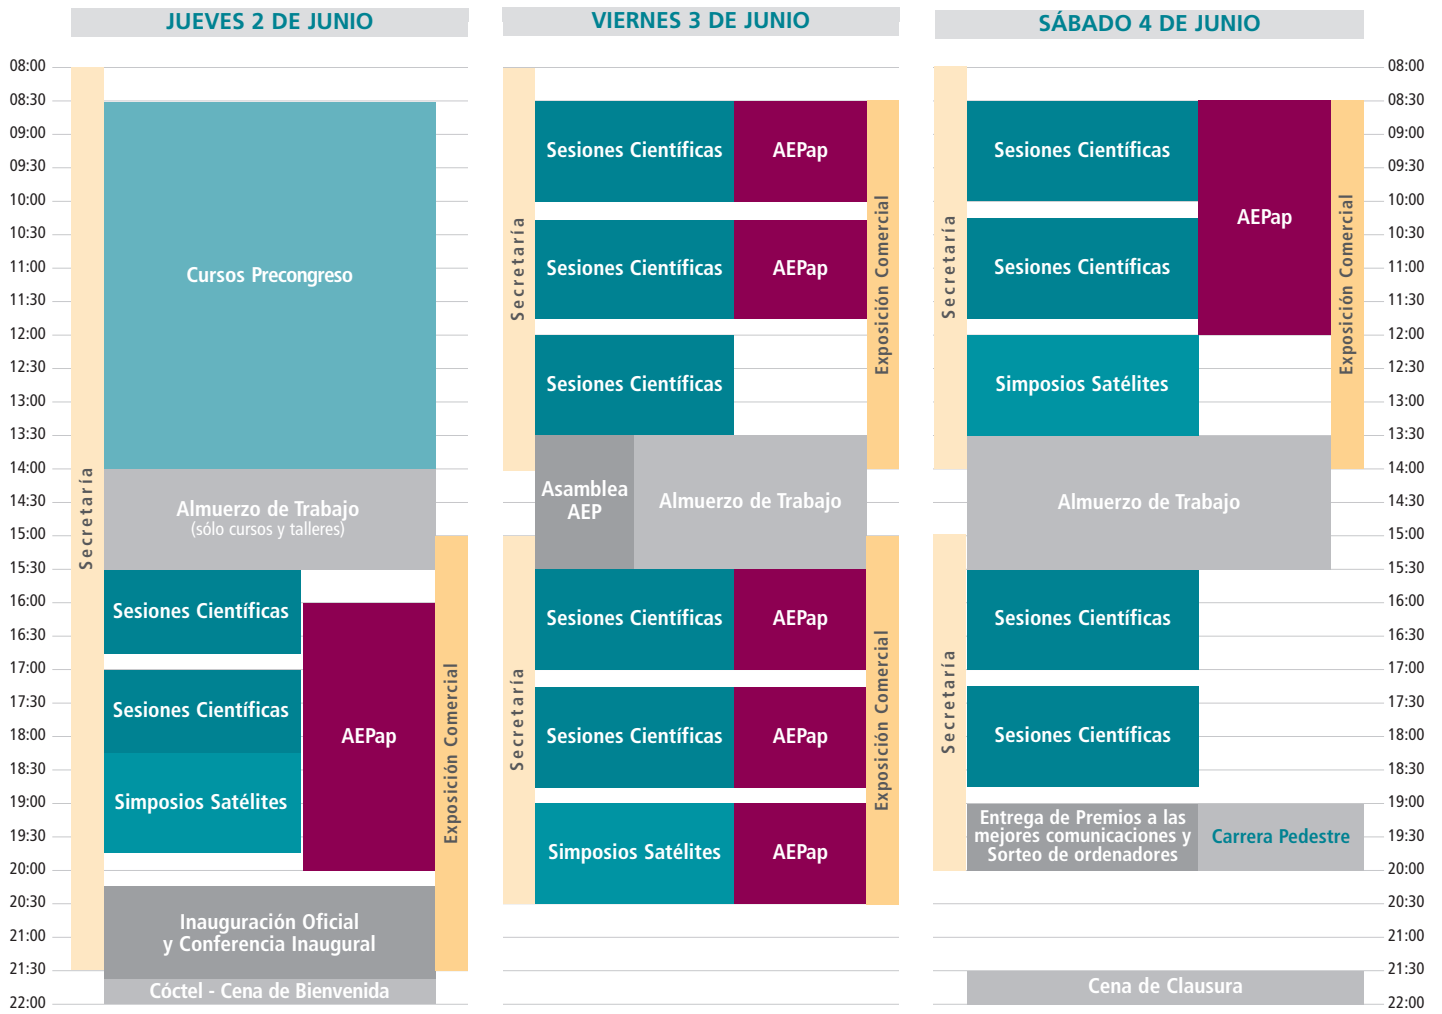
JUEVES 2 DE JUNIO

VIERNES 3 DE JUNIO

SÁBADO 4 DE JUNIO

08:00
08:30
09:00
09:30
10:00
10:30
11:00
11:30
12:00
12:30
13:00
13:30
14:00
14:30
15:00
15:30
16:00
16:30
17:00
17:30
18:00
18:30
19:00
19:30
20:00
20:30
21:00
21:30
22:00

Secretaría

Cursos Precongreso

Almuerzo de Trabajo
(sólo cursos y talleres)

Sesiones Científicas

Sesiones Científicas

Simposios Satélites

AEPap

Exposición Comercial

Inauguración Oficial
y Conferencia Inaugural

Cóctel - Cena de Bienvenida

Secretaría

Sesiones Científicas

AEPap

Sesiones Científicas

AEPap

Sesiones Científicas

Exposición Comercial

Asamblea AEP

Almuerzo de Trabajo

Secretaría

Sesiones Científicas

AEPap

Sesiones Científicas

AEPap

Simposios Satélites

AEPap

Exposición Comercial

Secretaría

Sesiones Científicas

AEPap

Sesiones Científicas

Simposios Satélites

Exposición Comercial

Almuerzo de Trabajo

Secretaría

Sesiones Científicas

Sesiones Científicas

Entrega de Premios a las mejores comunicaciones y Sorteo de ordenadores

Carrera Pedestre

Cena de Clausura

08:00
08:30
09:00
09:30
10:00
10:30
11:00
11:30
12:00
12:30
13:00
13:30
14:00
14:30
15:00
15:30
16:00
16:30
17:00
17:30
18:00
18:30
19:00
19:30
20:00
20:30
21:00
21:30
22:00